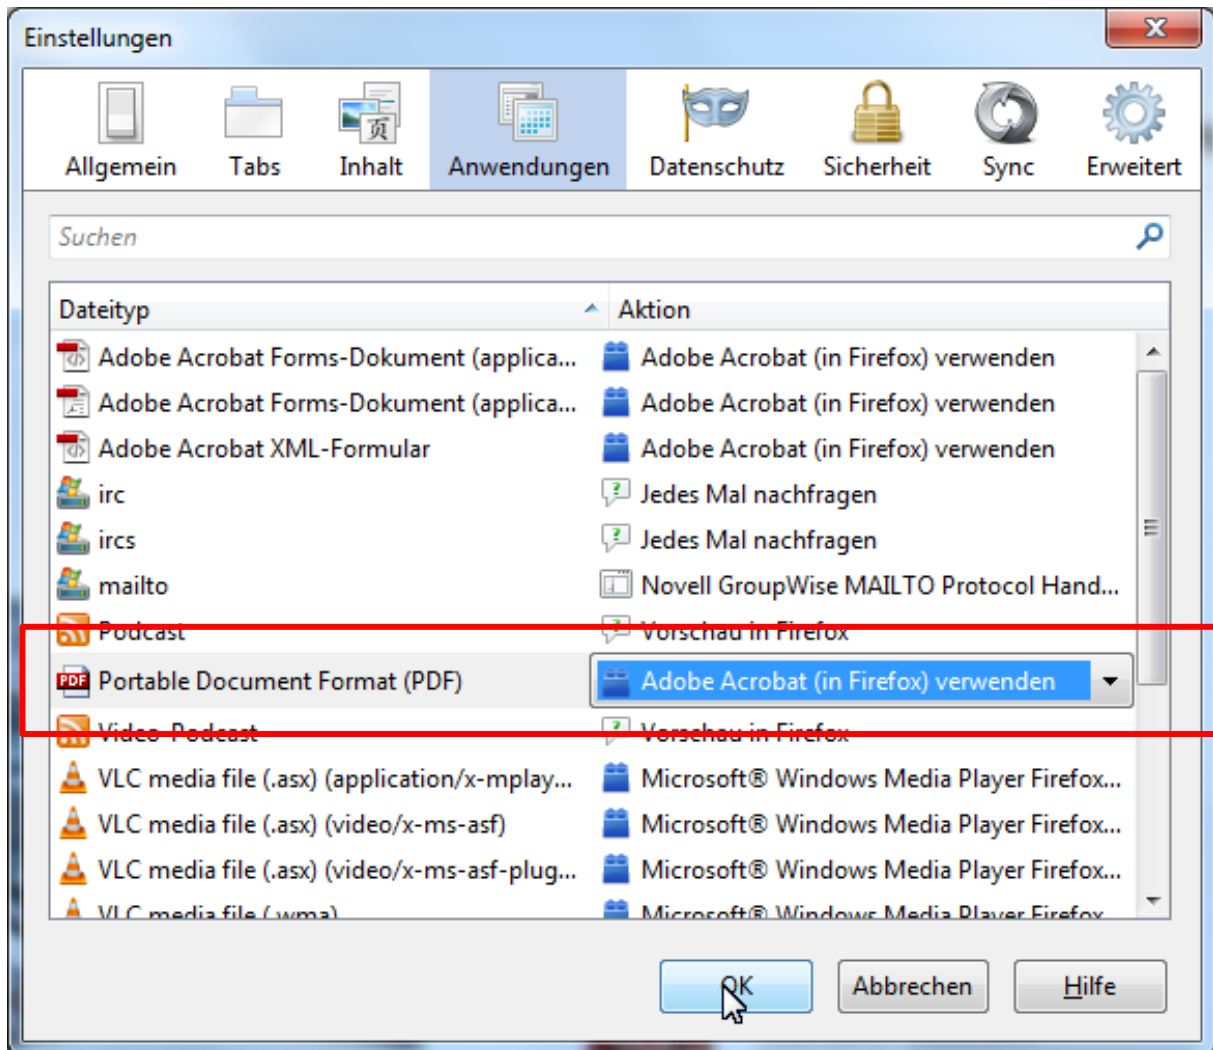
Einstellungen

Allgemein Tabs Inhalt Anwendungen Datenschutz Sicherheit Sync Erweitert

Suchen

| Dateityp | Aktion |
|---|---|
| Adobe Acrobat Forms-Dokument (applica... | Adobe Acrobat (in Firefox) verwenden |
| Adobe Acrobat Forms-Dokument (applica... | Adobe Acrobat (in Firefox) verwenden |
| Adobe Acrobat XML-Formular | Adobe Acrobat (in Firefox) verwenden |
| irc | Jedes Mal nachfragen |
| ircs | Jedes Mal nachfragen |
| mailto | Novell GroupWise MAILTO Protocol Hand... |
| Podcast | Vorschau in Firefox |
| Portable Document Format (PDF) | Adobe Acrobat (in Firefox) verwenden |
| Video-Podcast | Vorschau in Firefox |
| VLC media file (.asx) (application/x-mplay... | Microsoft® Windows Media Player Firefox... |
| VLC media file (.asx) (video/x-ms-asf) | Microsoft® Windows Media Player Firefox... |
| VLC media file (.asx) (video/x-ms-asf-plug... | Microsoft® Windows Media Player Firefox... |
| VLC media file (.wma) | Microsoft® Windows Media Player Firefox... |

OK Abbrechen Hilfe